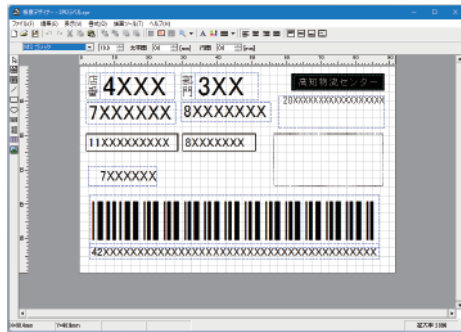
帳票デザイナー - [ラベル.rpx]

ファイル(F) 編集(E) 表示(V) 書式(O) 帳票ツール(T) ヘルプ(H)

店番 4XXX

部門 3XX

高知物流センター

20XXXXXXXXXXXXXXXXXXX

7XXXXXX

8XXXXXXX

11XXXXXXXXXX

8XXXXXXX

7XXXXXX

42XXXXXXXXXXXXXXXXXXXXXXXXXXXXXXXXXXXXXXXXXX